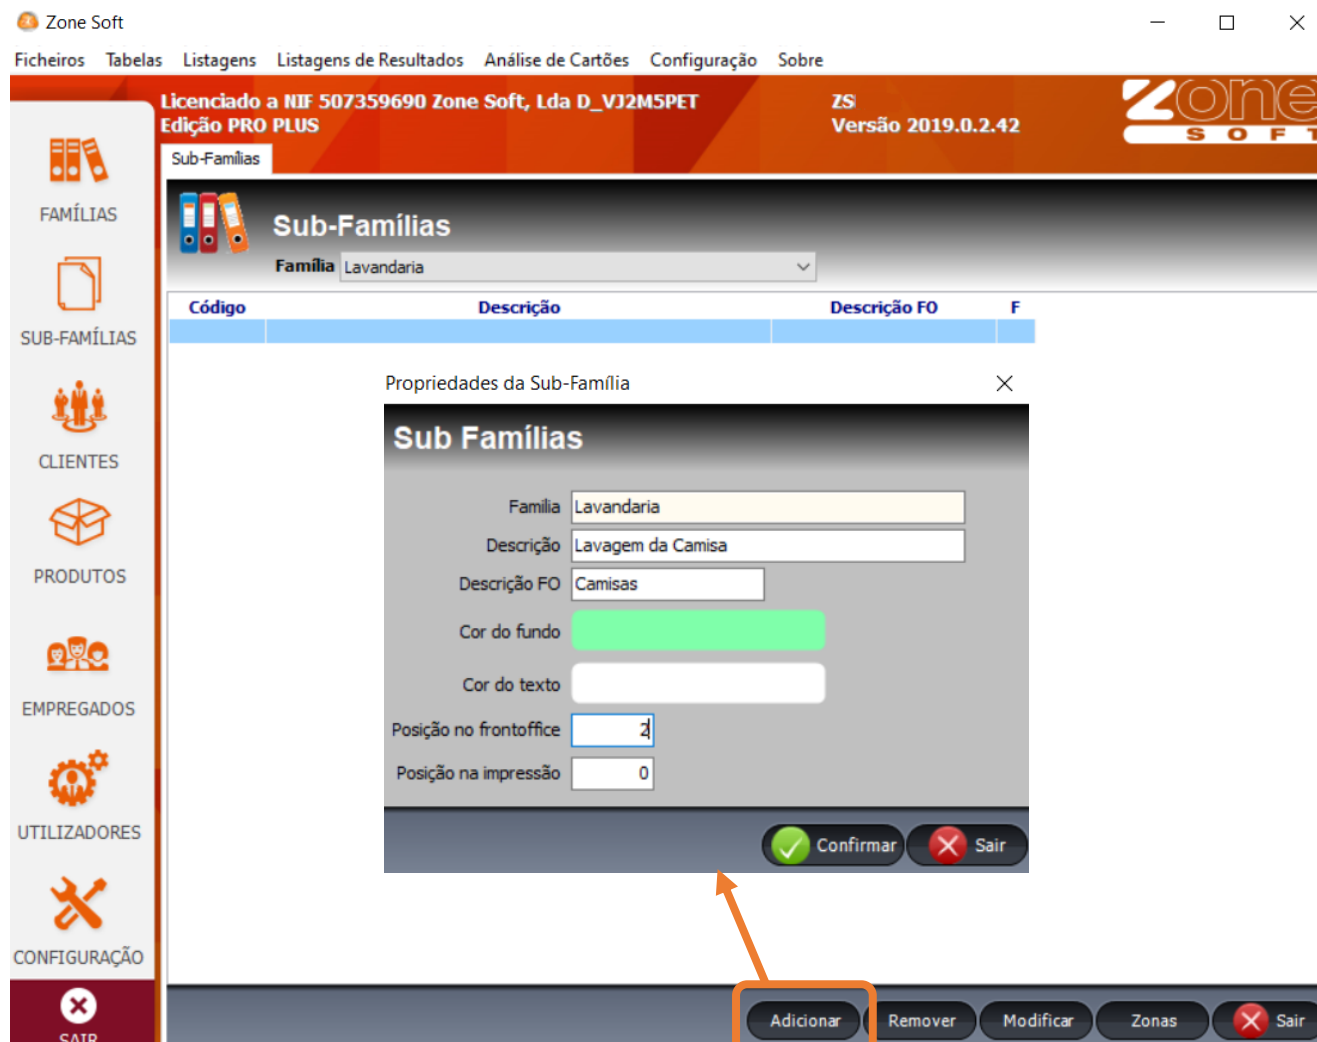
Zone Soft

Ficheiros Tabelas Listagens Listagens de Resultados Análise de Cartões Configuração Sobre

Licenciado a NIF 507359690 Zone Soft, Lda D_VJ2M5PET
Edição PRO PLUS

ZS
Versão 2019.0.2.42

zone
S O F T

Sub-Famílias

FAMÍLIAS

SUB-FAMÍLIAS

CLIENTES

PRODUTOS

EMPREGADOS

UTILIZADORES

CONFIGURAÇÃO

SAIR

Sub-Famílias

Família Lavandaria

| Código | Descrição | Descrição FO | F |
|---|---|---|---|
| | | | |

Propriedades da Sub-Família

Sub Famílias

Familia Lavandaria

Descrição Lavagem da Camisa

Descrição FO Camisas

Cor do fundo

Cor do texto

Posição no frontoffice 2

Posição na impressão 0

Confirmar Sair

Adicionar Remover Modificar Zonas Sair